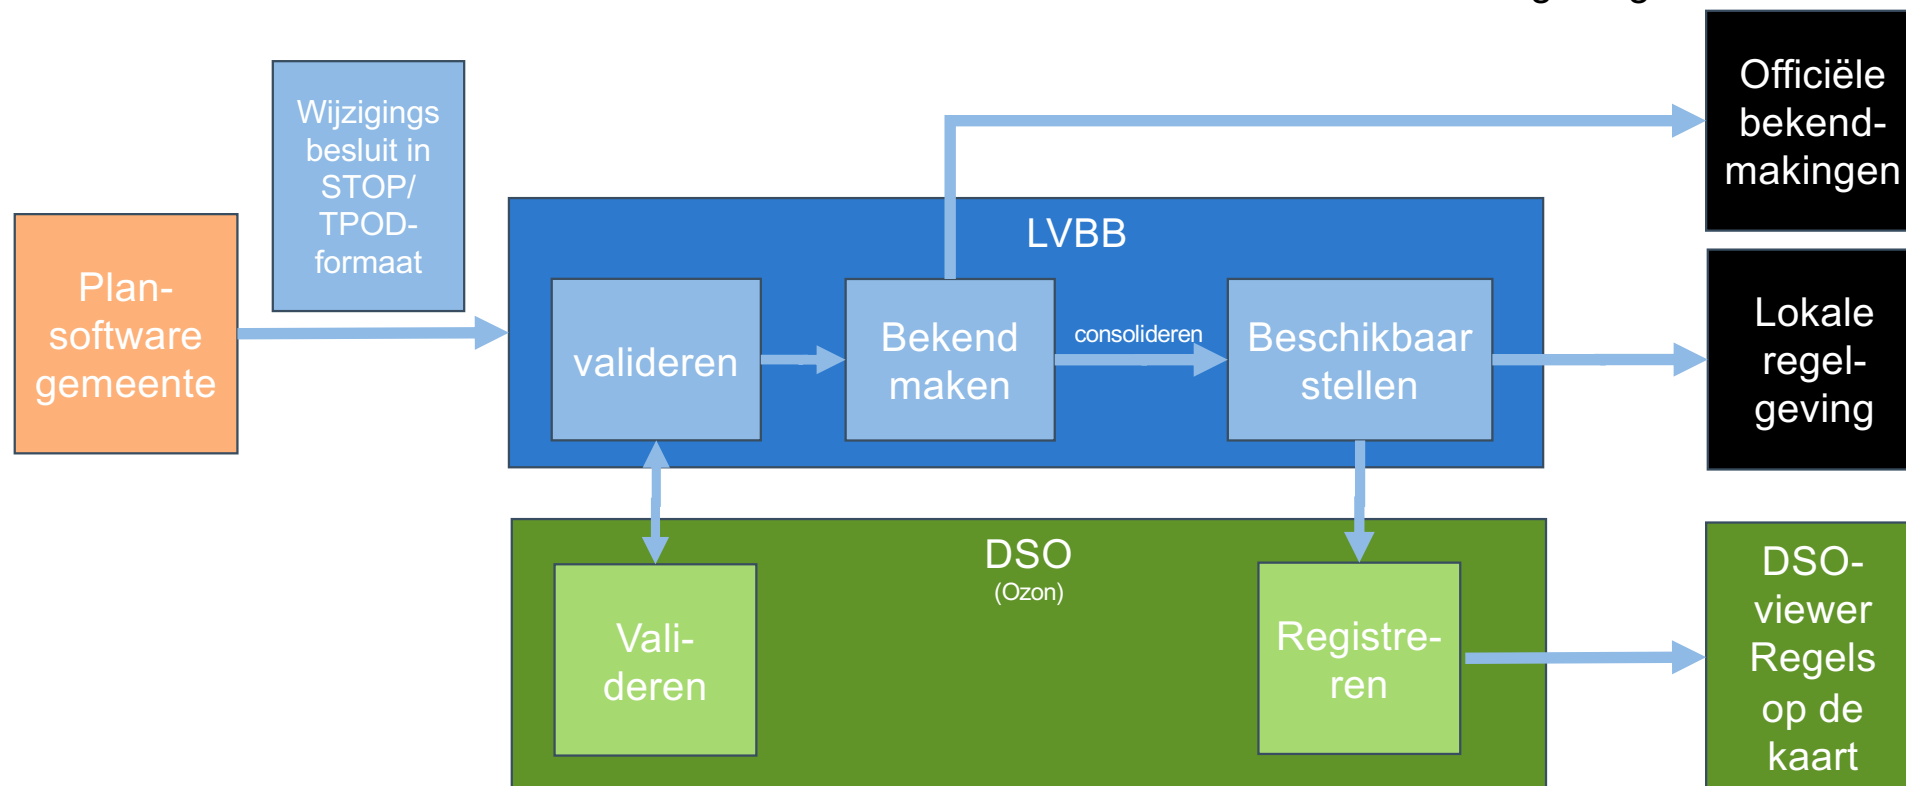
Plan-software gemeente

Wijzigings besluit in STOP/ TPOD-formaat

LVBB

valideren

Bekend maken

consolideren

Beschikbaar stellen

Officiële bekend-makingen

Lokale regel-geving

DSO
(Ozon)

Vali-deren

Registre-ren

DSO-viewer Regels op de kaart